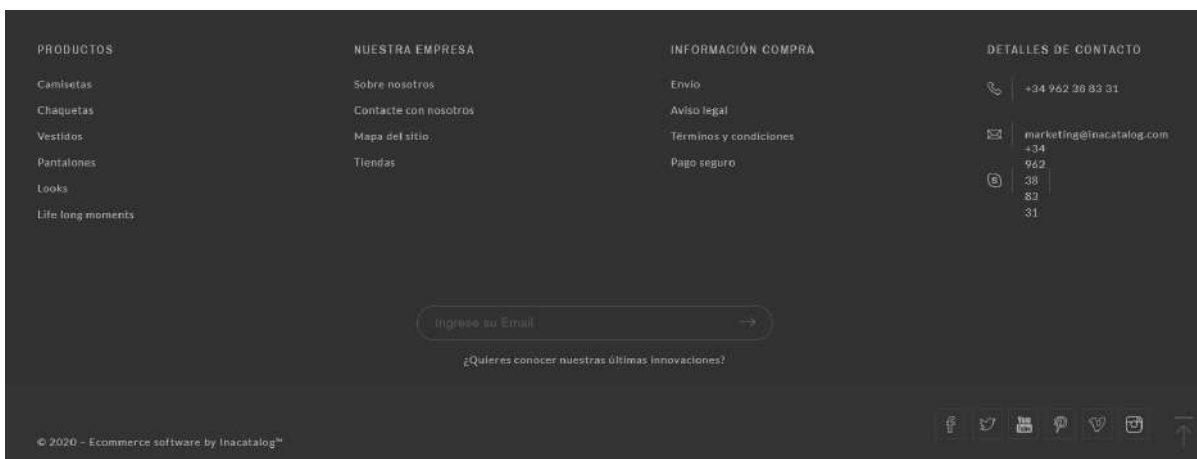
PRODUCTOS

Camisetas
Chaquetas
Vestidos
Pantalones
Looks
Life long moments

NUESTRA EMPRESA

Sobre nosotros
Contacte con nosotros
Mapa del sitio
Tiendas

INFORMACIÓN COMPRA

Envío
Aviso legal
Términos y condiciones
Pago seguro

DETALLES DE CONTACTO

+34 962 38 83 31

marketing@inacatalog.com

+34
962
38
83
31

Ingrese su Email

¿Quieres conocer nuestras últimas innovaciones?

© 2020 - Ecommerce software by Inacatalog™